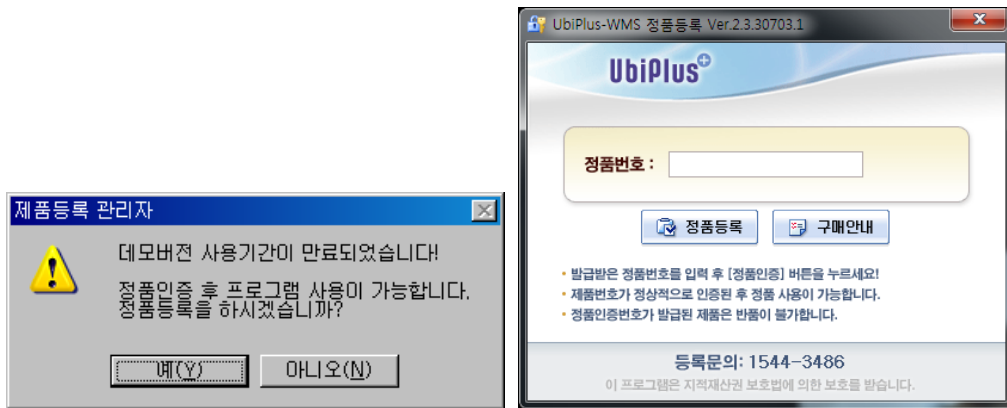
제품등록 관리자

데모버전 사용기간이 만료되었습니다!

정품인증 후 프로그램 사용이 가능합니다.
정품등록을 하시겠습니까?

예(Y) 아니오(N)

UbiPlus-WMS 정품등록 Ver.2.3.30703.1

UbiPlus

정품번호 :

정품등록 구매안내

• 발급받은 정품번호를 입력 후 [정품인증] 버튼을 누르세요!
• 제품번호가 정상적으로 인증된 후 정품 사용이 가능합니다.
• 정품인증번호가 발급된 제품은 반품이 불가합니다.

등록문의: 1544-3486
이 프로그램은 지적재산권 보호법에 의한 보호를 받습니다.